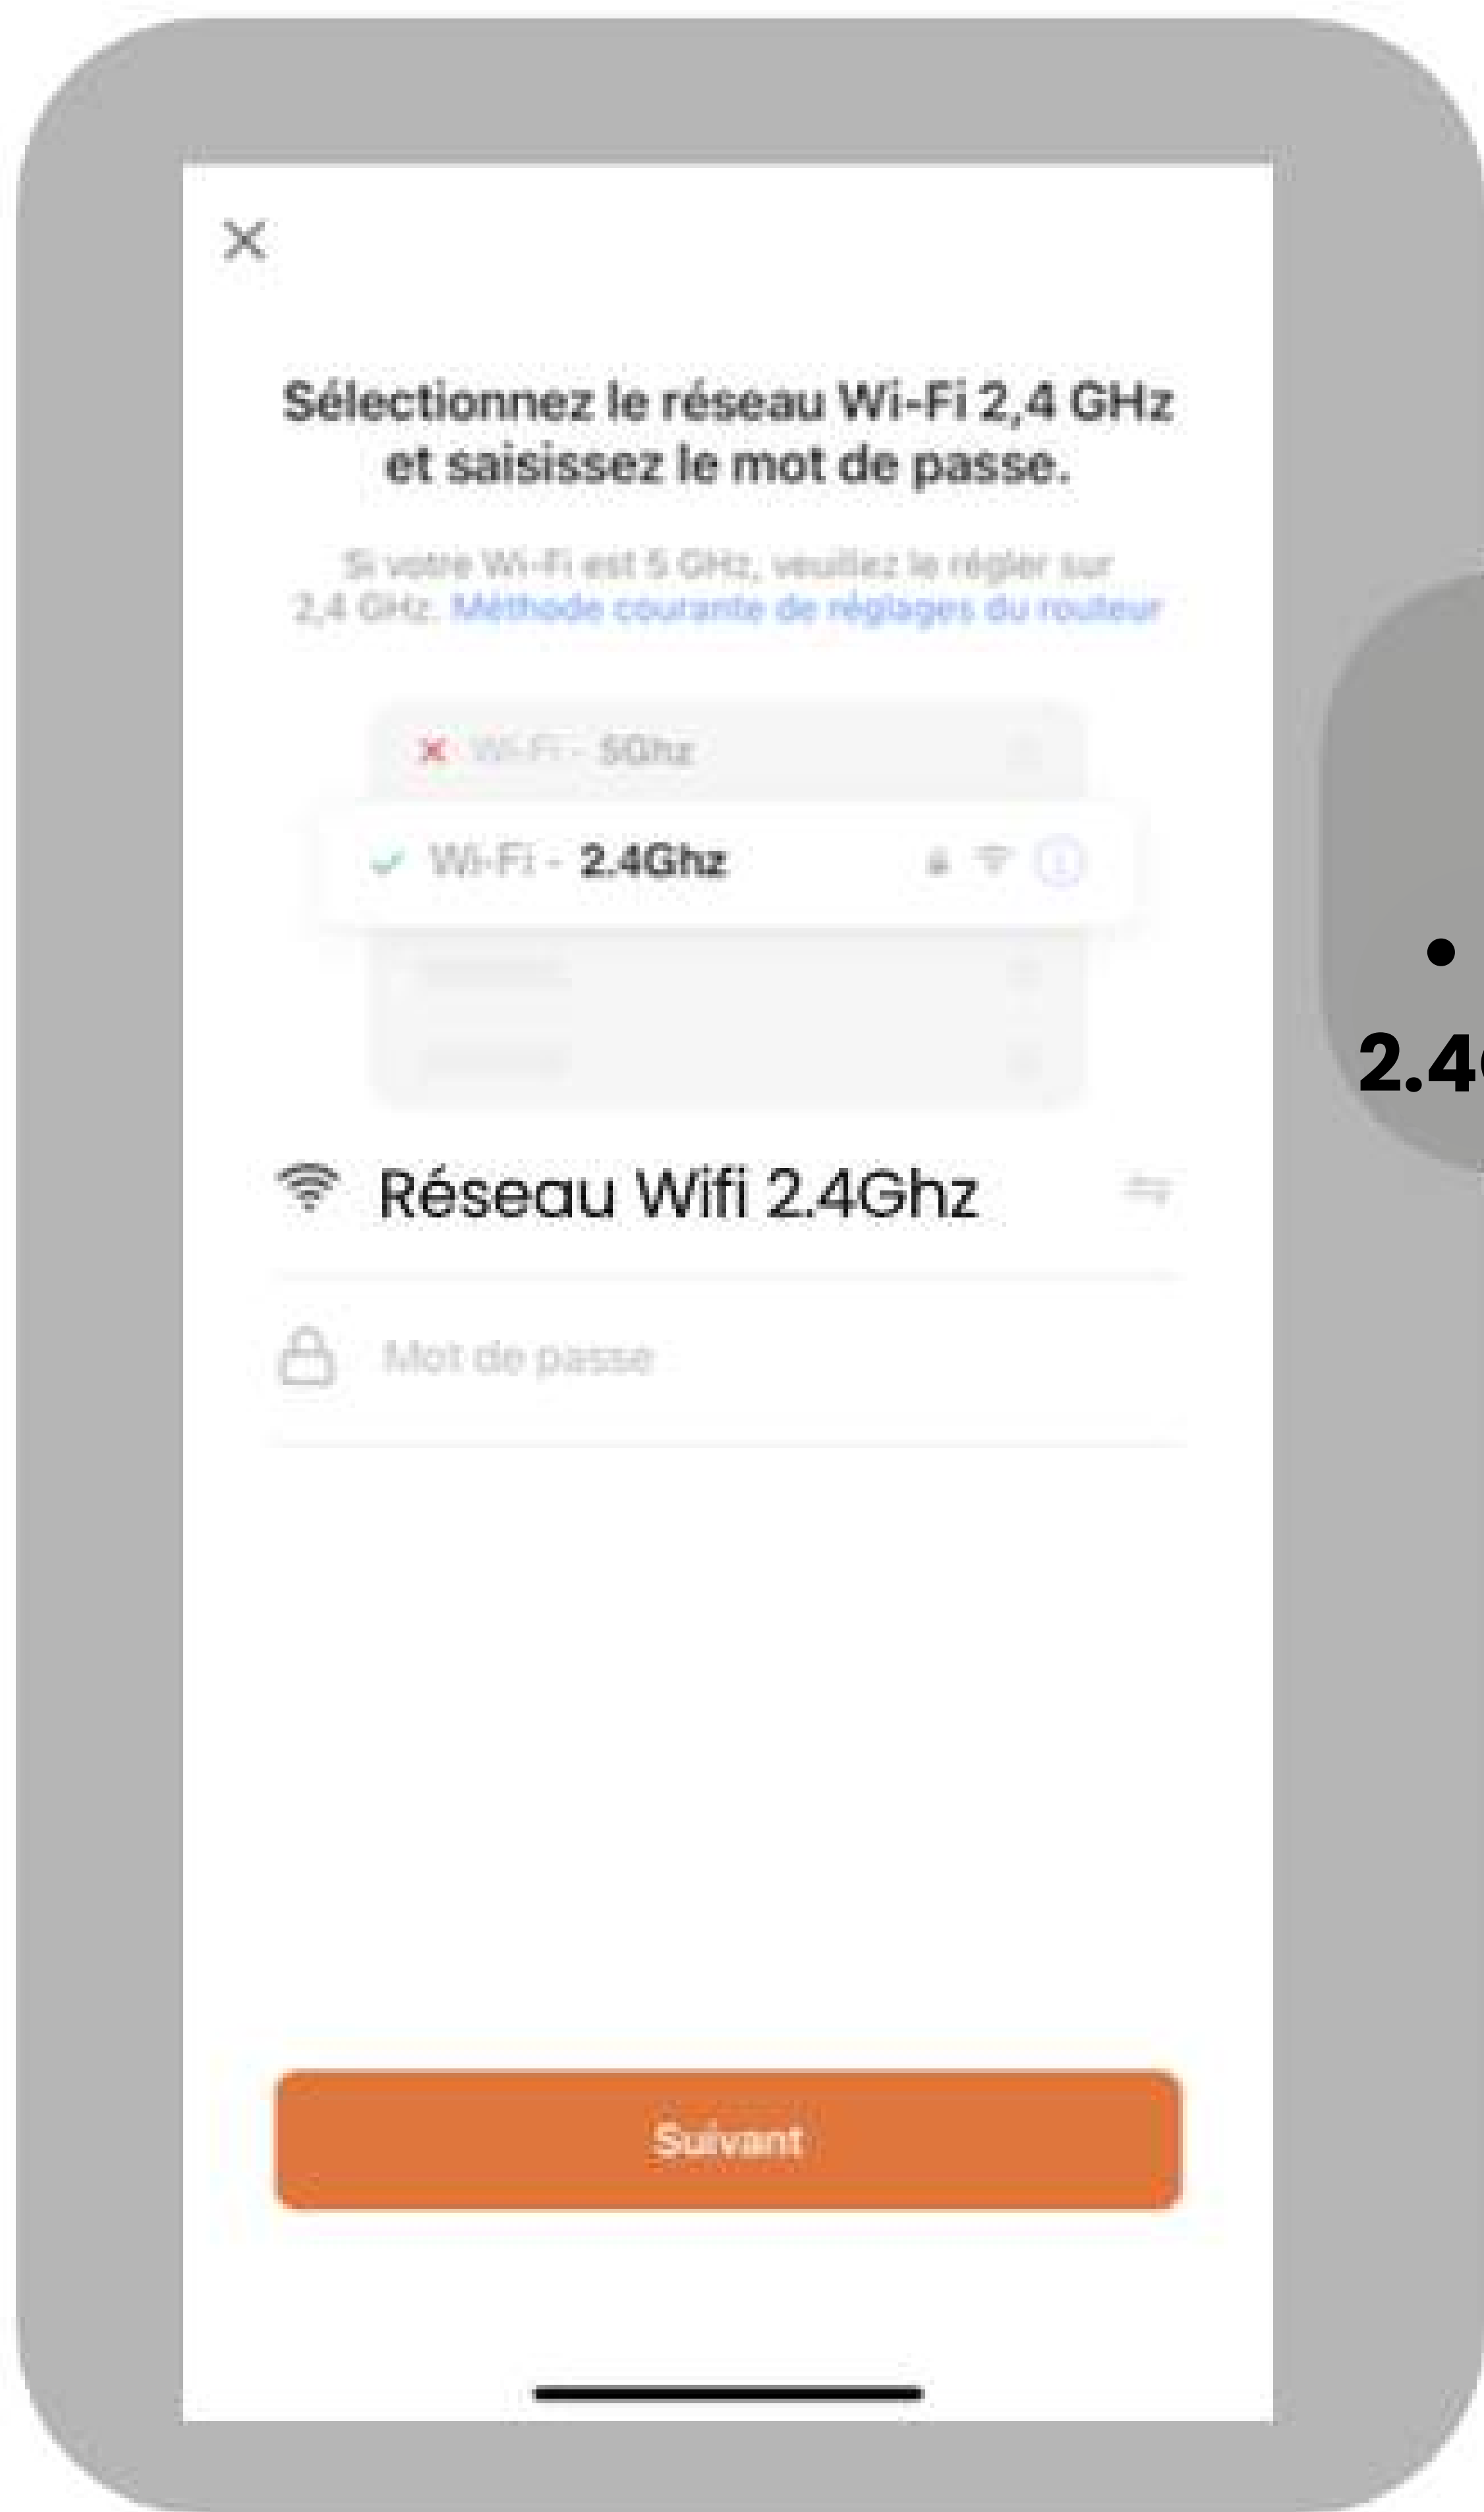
×

Sélectionnez le réseau Wi-Fi 2,4 GHz et saisissez le mot de passe.

Si votre Wi-Fi est 5 GHz, veuillez le régler sur 2,4 GHz. Méthode courante de réglages du routeur

Wi-Fi - 5Ghz

Wi-Fi - 2.4Ghz

Réseau Wifi 2.4Ghz

Mot de passe

Suivant

•

2.4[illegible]